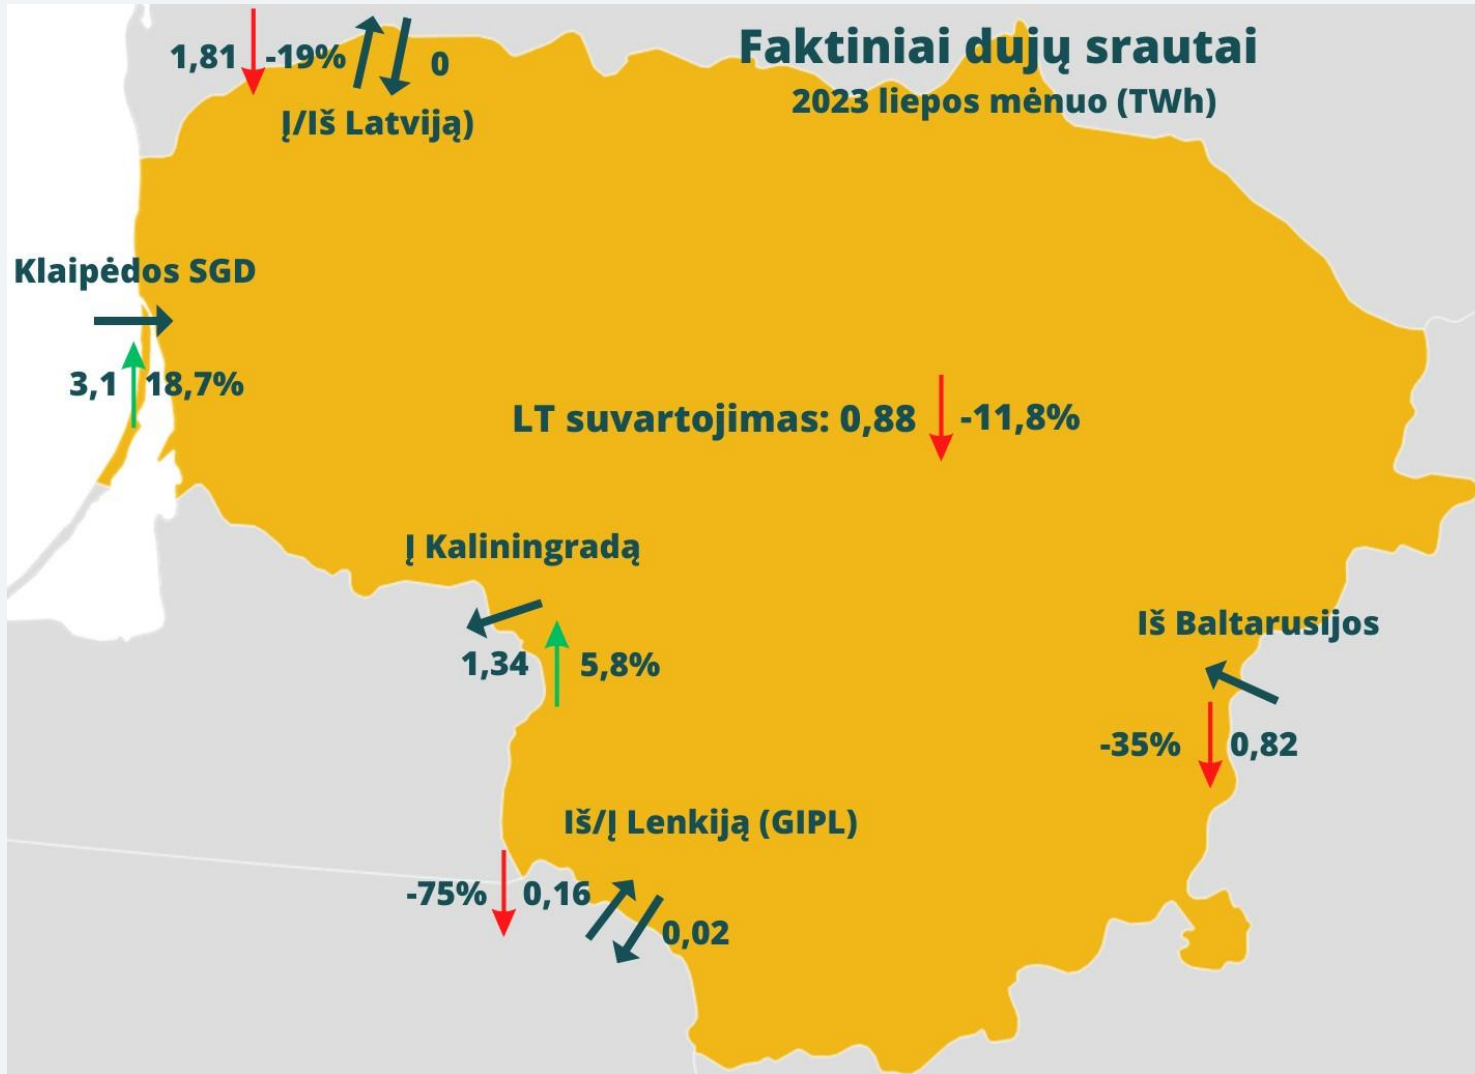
Faktiniai dujų srautai
2023 liepos mėnuo (TWh)

1,81 -19% 0
Į/Iš Latviją)

Klaipėdos SGD
3,1 18,7%

LT suvartojimas: 0,88 -11,8%

Į Kaliningradą
1,34 5,8%

Iš Baltarusijos
-35% 0,82

Iš/Į Lenkiją (GIPL)
-75% 0,16
0,02